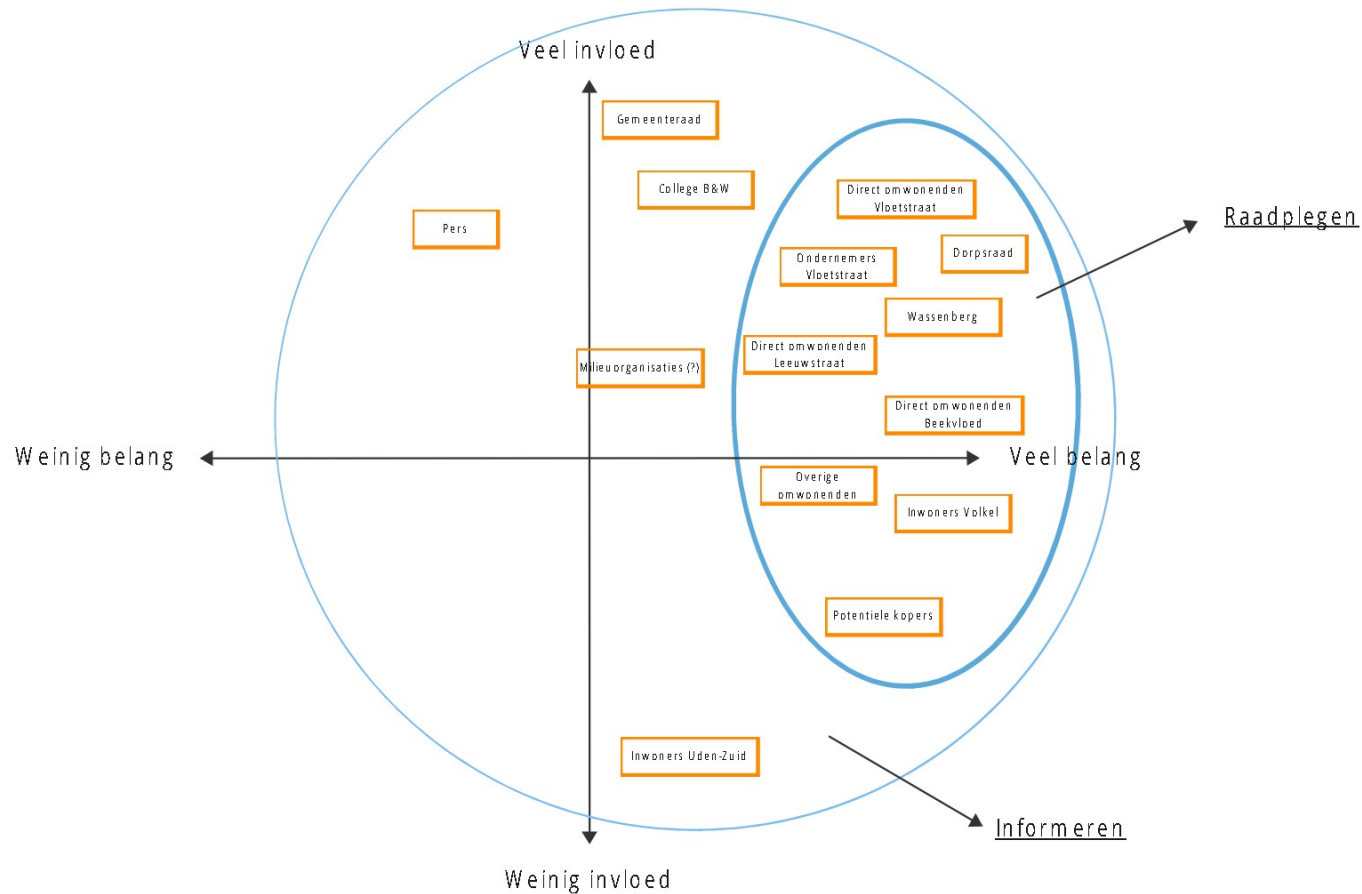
Veel invloed

Gemeenteraad

College B&W

Pers

Direct omwonenden Vloetstraat

Raadplegen

Dorpsraad

Ondernemers Vloetstraat

Wassenberg

Direct omwonenden Leeuwstraat

Milieuorganisaties (?)

Direct omwonenden Beekvloed

Weinig belang

Veel belang

Overige omwonenden

Inwoners Volkel

Potentiele kopers

Inwoners Uden-Zuid

Informeren

Weinig invloed